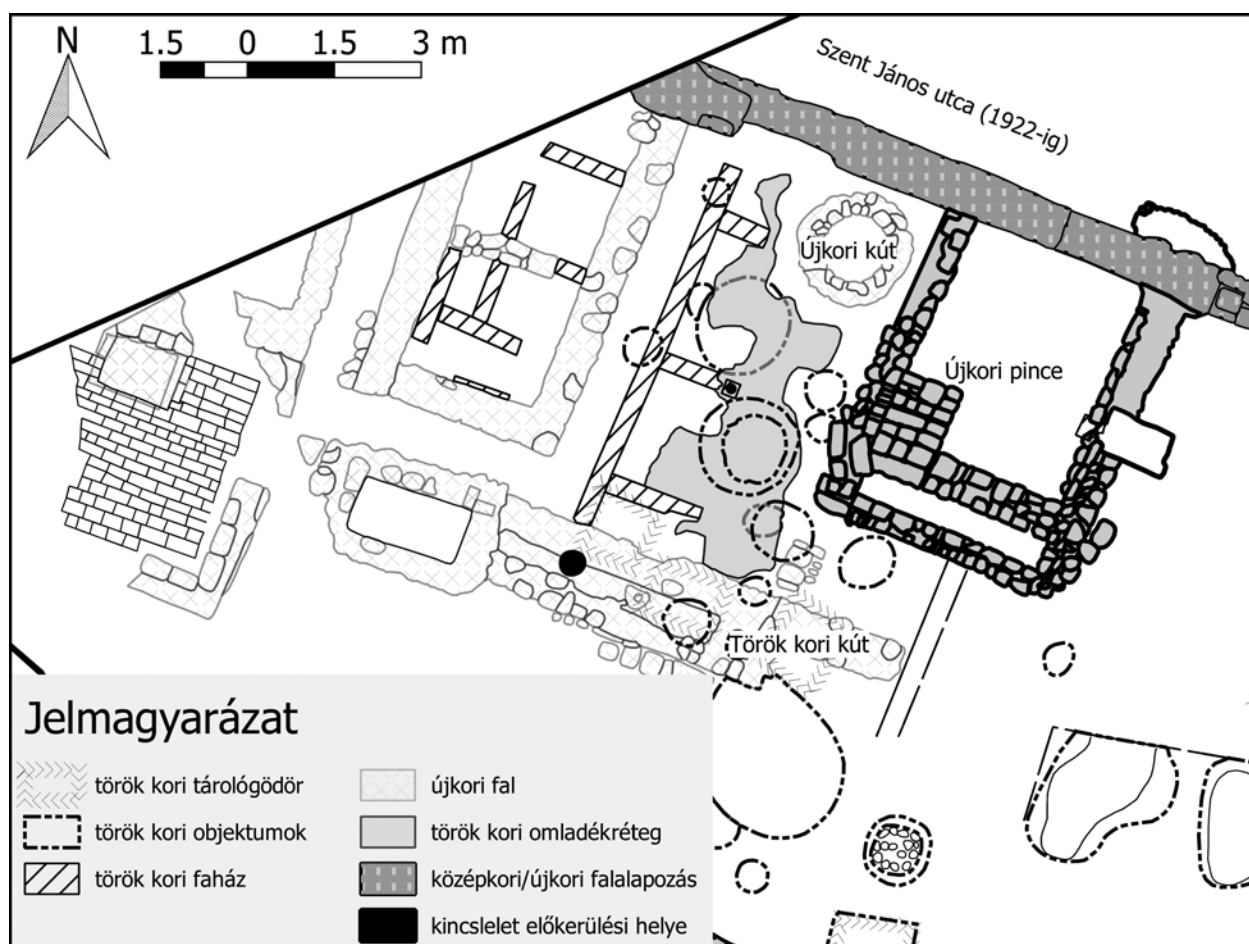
N

1.5 0 1.5 3 m

Szent János utca (1922-ig)

Újkori kút

Újkori pince

Török kori kút

Jelmagyarázat

török kori tárológödör

török kori objektumok

török kori faház

újkori fal

török kori omladékréteg

középkori/újkori falalapozás

kincslelet előkerülési helye